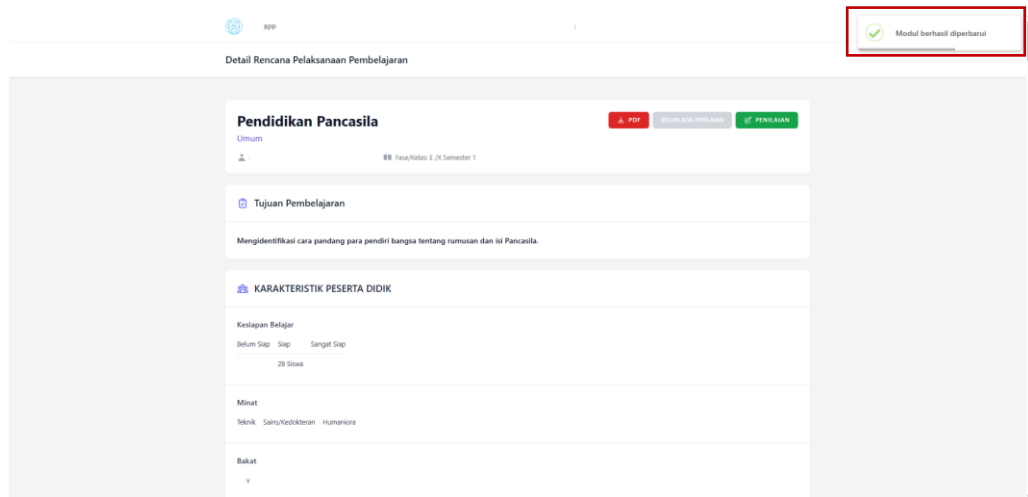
RPP

Modul berhasil diperbarui

Detail Rencana Pelaksanaan Pembelajaran

Pendidikan Pancasila

Umum

PDF BELUM ADA PENILAIAN PENILAIAN

Fase/Kelas: E /X Semester 1

Tujuan Pembelajaran

Mengidentifikasi cara pandang para pendiri bangsa tentang rumusan dan isi Pancasila.

KARAKTERISTIK PESERTA DIDIK

Kesiapan Belajar

Belum Siap Siap Sangat Siap

28 Siswa

Minat

Teknik Sains/Kedokteran Humaniora

Bakat

v